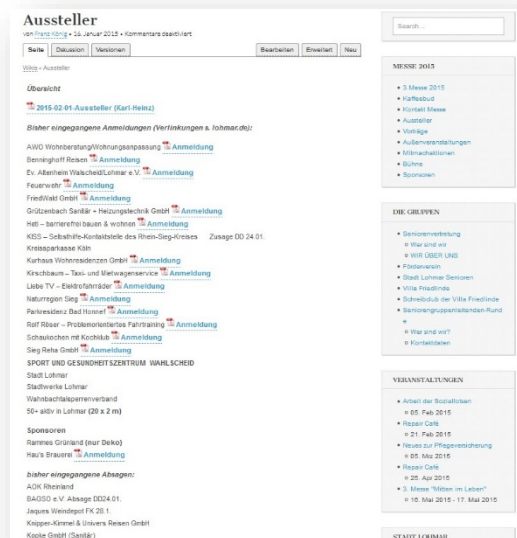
Aussteller
von Franz König • 16. Januar 2015 • Kommentare deaktiviert

Seite | Diskusion | Versionen | Bearbeiten | Erweitert | Neu

Wiki › Aussteller

Übersicht

2015-02-01-Aussteller (Karl-Heinz)

Bisher eingegangene Anmeldungen (Verlinkungen s. lohmar.de):

AWO Wohnberatung/Wohnungsanpassung Anmeldung
Benninghoff Reisen Anmeldung
Ev. Altenheim Walscheid/Lohmar e.V. Anmeldung
Feuerwehr Anmeldung
FriedWald GmbH Anmeldung
Grützenbach Sanitär + Heizungstechnik GmbH Anmeldung
Heti – barrierefrei bauen & wohnen Anmeldung
KISS – Selbsthilfe-Kontaktstelle des Rhein-Sieg-Kreises Zusage DD 24.01.
Kreissparkasse Köln
Kurhaus Wohnresidenzen GmbH Anmeldung
Kirschbaum – Taxi- und Mietwagenservice Anmeldung
Liebe TV – Elektrofahrräder Anmeldung
Naturregion Sieg Anmeldung
Parkresidenz Bad Honnef Anmeldung
Rolf Röser – Problemorientiertes Fahrtraining Anmeldung
Schaukochen mit Kochklub Anmeldung
Sieg Reha GmbH Anmeldung
SPORT UND GESUNDHEITSZENTRUM WAHLSCHEID
Stadt Lohmar
Stadtwerke Lohmar
Wahnbachtalsperrenverband
50+ aktiv in Lohmar (20 x 2 m)

Sponsoren
Rammes Grünland (nur Deko)
Hau's Brauerei (nur Bier)

bisher eingegangene Absagen:
AOK Rheinland
BAGSO e.V. Absage DD24.01.
Jaques Weindepot FK 28.1.
Knipper-Kimmel & Univers Reisen GmbH
Kooke GmbH (Sanitär)

Search...

MESSE 2015
• 3.Messe 2015
• Kaffeebud
• Kontakt Messe
• Aussteller
• Vorträge
• Außenveranstaltungen
• Mitmachaktionen
• Bühne
• Sponsoren

DIE GRUPPEN
• Seniorenvertretung
  ◦ Wer sind wir
  ◦ WIR ÜBER UNS
• Förderverein
• Stadt Lohmar Senioren
• Villa Friedlinde
• Schreibclub der Villa Friedlinde
• Seniorengruppenleitenden-Rund
  ◦ Wer sind wir?
  ◦ Kontaktdaten

VERANSTALTUNGEN
• Arbeit der Soziallotsen
  ◦ 05. Feb 2015
• Repair Café
  ◦ 21. Feb 2015
• Neues zur Pflegeversicherung
  ◦ 05. Mrz 2015
• Repair Café
  ◦ 25. Apr 2015
• 3. Messe "Mitten im Leben"
  ◦ 16. Mai 2015 - 17. Mai 2015

STADT LOHMAR